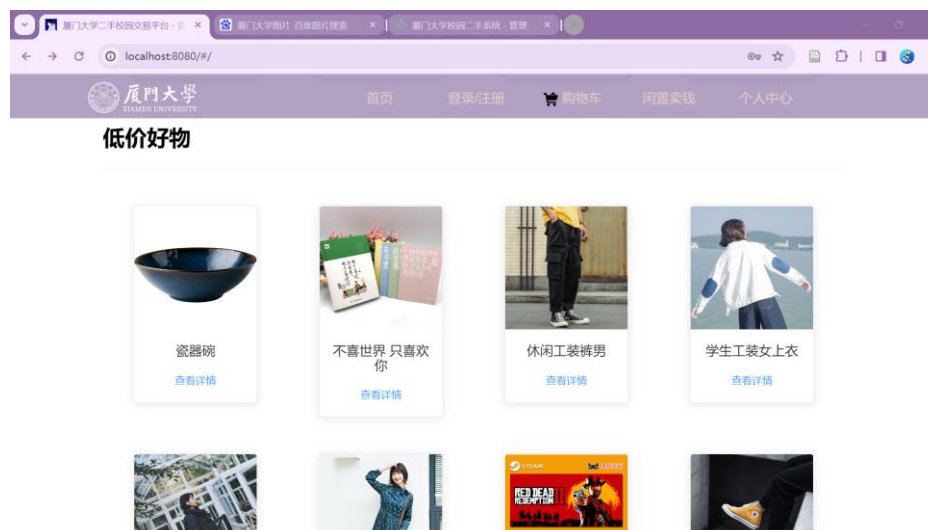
厦门大学二手校园交易平台 - 首 ×
厦门大学图片 百度图片搜索 ×
厦门大学校园二手系统 - 管理 ×
localhost:8080/#/
厦門大學 XIAMEN UNIVERSITY
首页
登录/注册
购物车
闲置卖钱
个人中心

低价好物

瓷器碗
查看详情

不喜世界 只喜欢你
查看详情

休闲工装裤男
查看详情

学生工装女上衣
查看详情

STEAM
RED DEAD REDEMPTION II